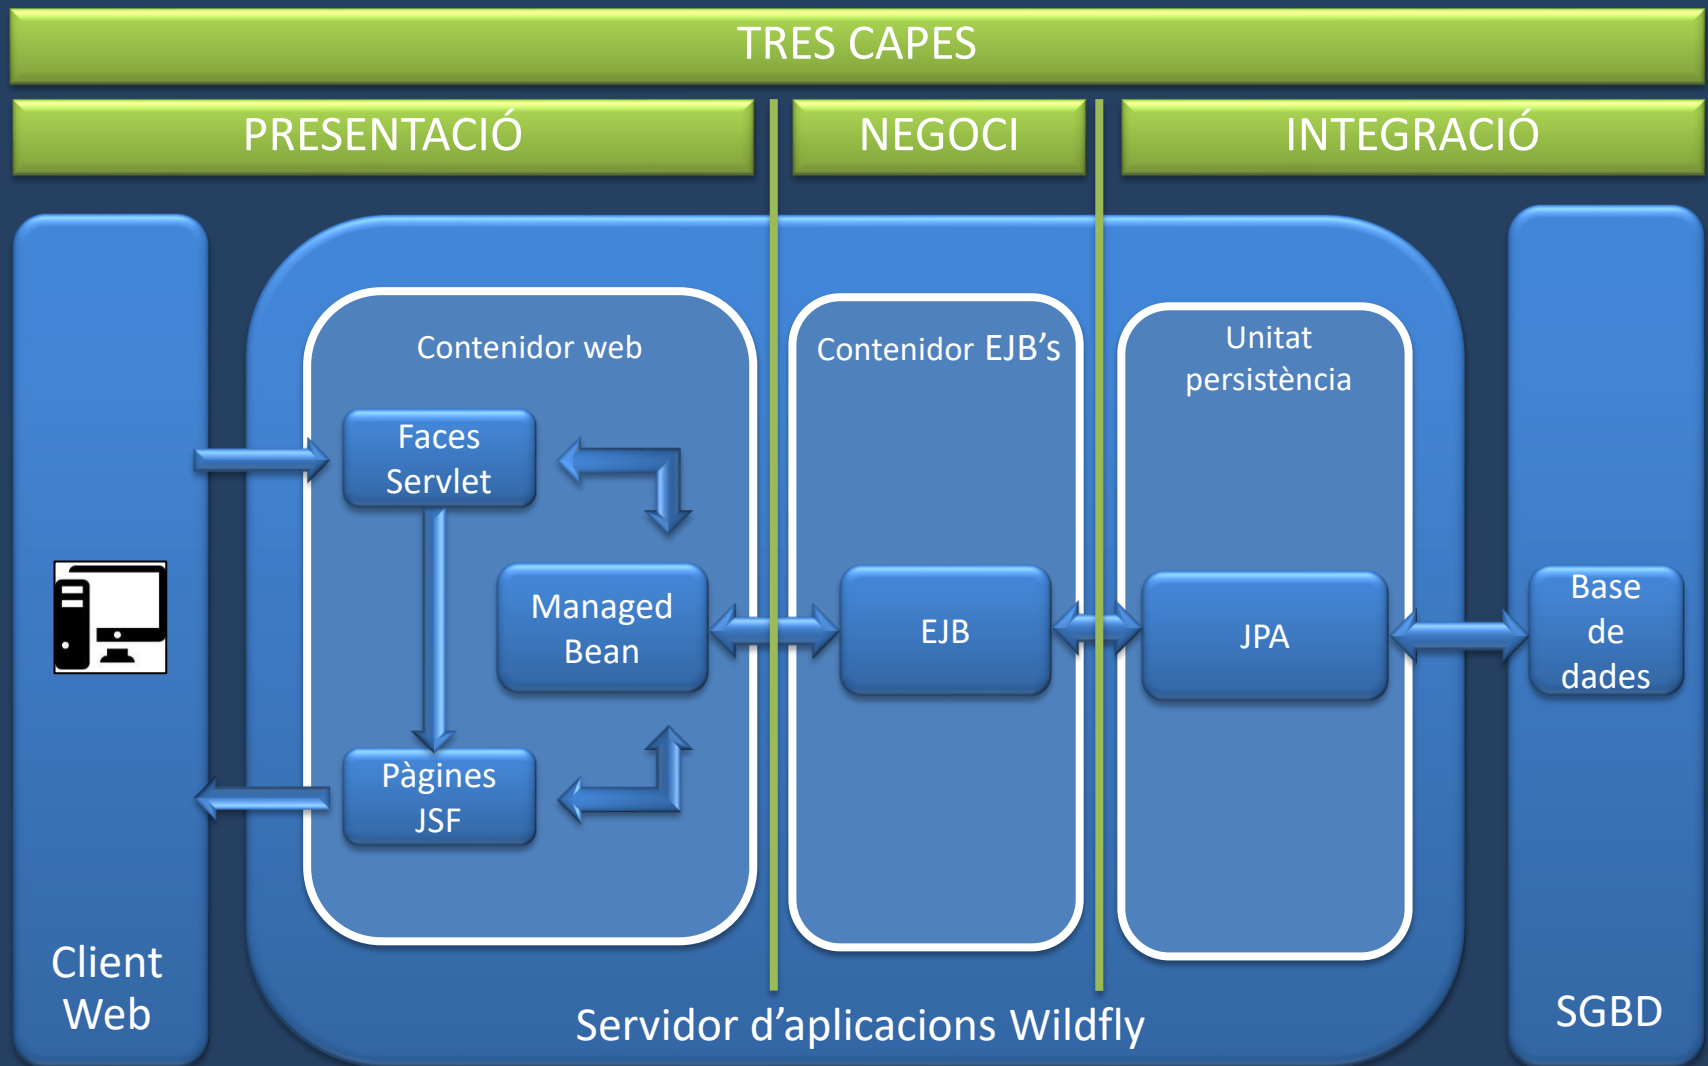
TRES CAPES

PRESENTACIÓ

NEGOCI

INTEGRACIÓ

Contenidor web

Faces Servlet

Managed Bean

Pàgines JSF

Contenidor EJB's

EJB

Unitat persistència

JPA

Base de dades

Client Web

Servidor d'aplicacions Wildfly

SGBD